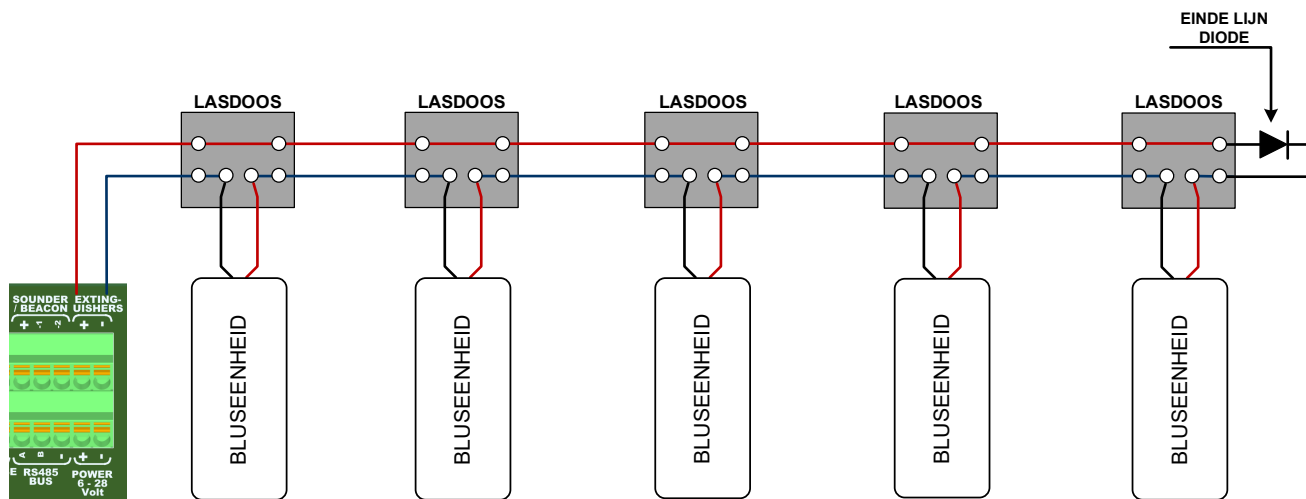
EINDE LIJN DIODE

LASDOOS

LASDOOS

LASDOOS

LASDOOS

LASDOOS

SOUNDER / BEACON
+ -1 -2

EXTING-UISHERS
+ -

BLUSEENHEID

BLUSEENHEID

BLUSEENHEID

BLUSEENHEID

BLUSEENHEID

E A B
RS485 BUS

+ -
POWER 6 - 28 Volt